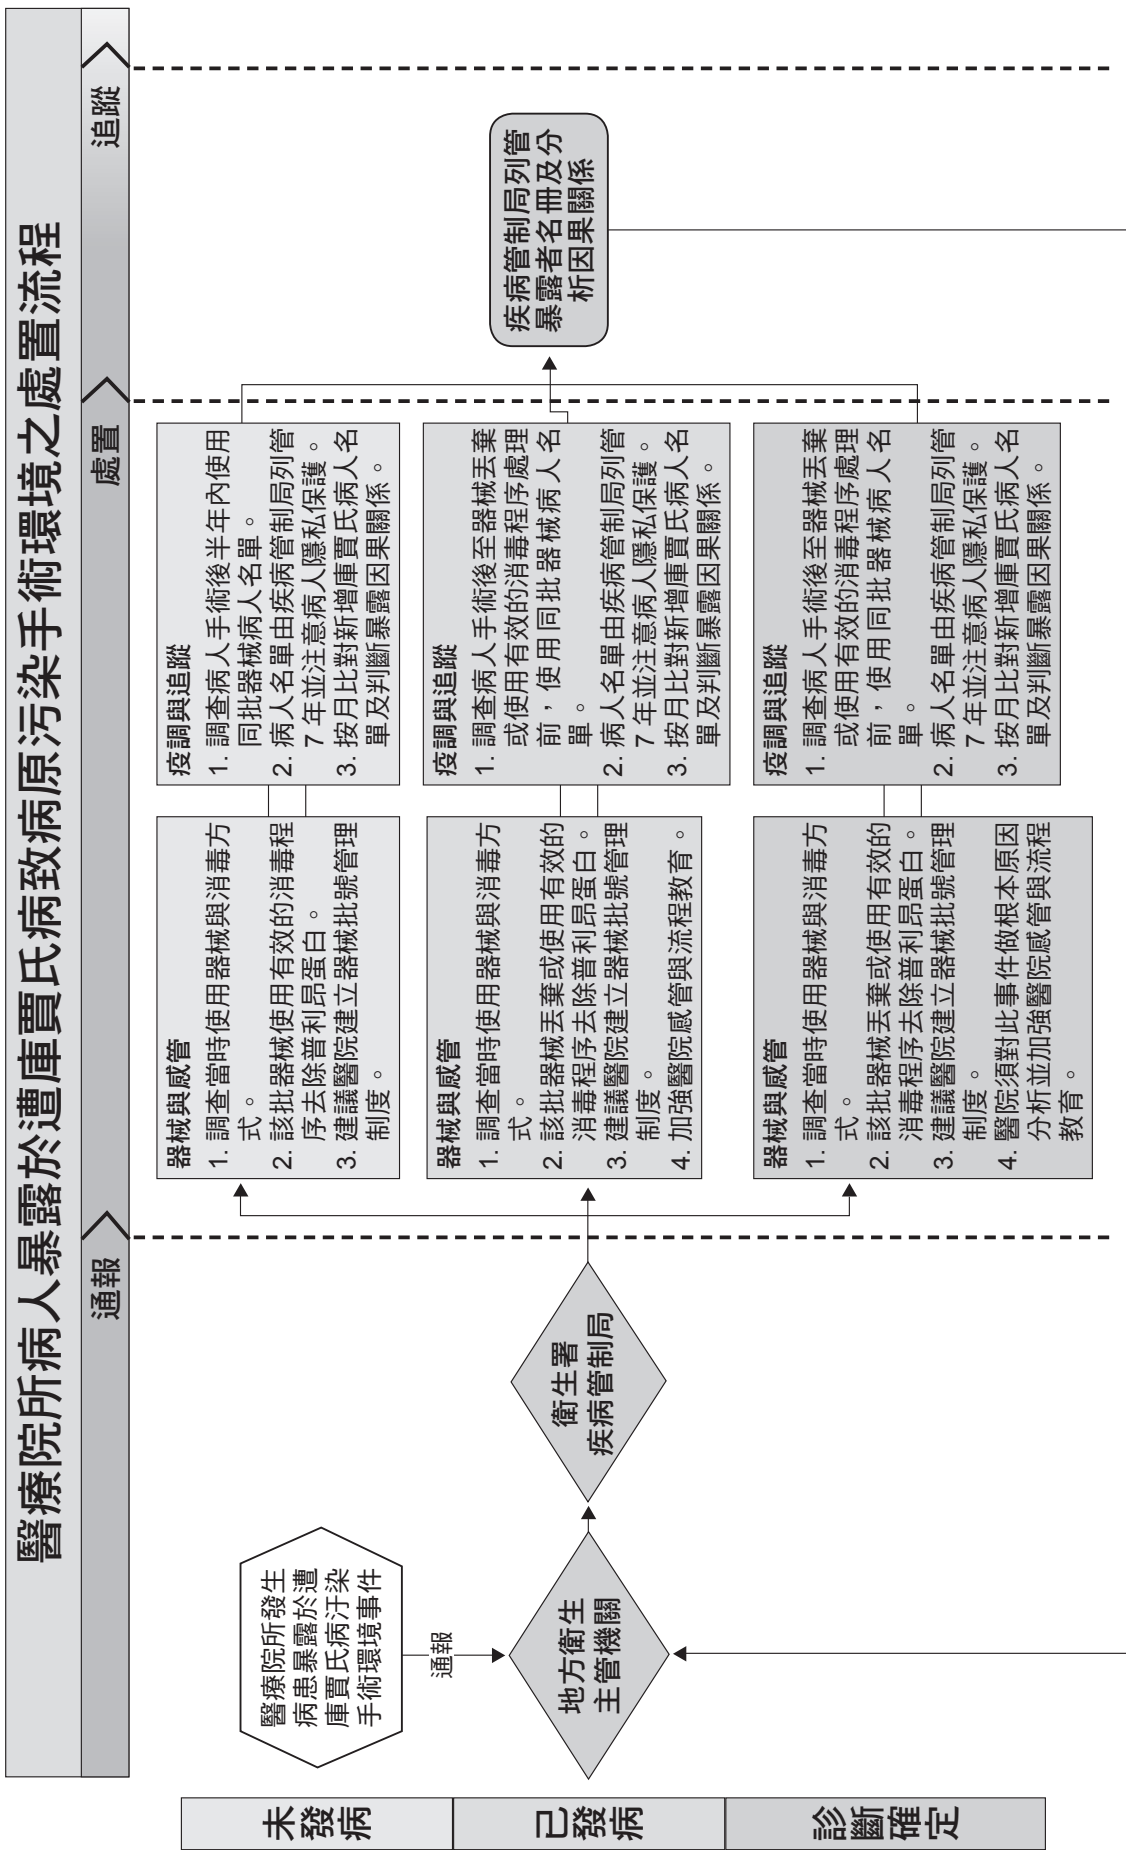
醫療院所病人暴露於遭庫賈氏病致病原污染手術環境之處置流程

通報

處置

追蹤

醫療院所發生病患暴露於遭庫賈氏病汙染手術環境事件

通報

地方衛生主管機關

衛生署疾病管制局

器械與感管
1. 調查當時使用器械與消毒方式。
2. 該批器械使用有效的消毒程序去除普利昂蛋白。
3. 建議醫院建立器械批號管理制度。

疫調與追蹤
1. 調查病人手術後半年內使用同批器械病人名單。
2. 病人名單由疾病管制局列管7年並注意病人隱私保護。
3. 按月比對新增庫賈氏病人名單及判斷暴露因果關係。

器械與感管
1. 調查當時使用器械與消毒方式。
2. 該批器械丟棄或使用有效的消毒程序去除普利昂蛋白。
3. 建議醫院建立器械批號管理制度。
4. 加強醫院感管與流程教育。

疫調與追蹤
1. 調查病人手術後至器械丟棄或使用有效的消毒程序處理前，使用同批器械病人名單。
2. 病人名單由疾病管制局列管7年並注意病人隱私保護。
3. 按月比對新增庫賈氏病人名單及判斷暴露因果關係。

器械與感管
1. 調查當時使用器械與消毒方式。
2. 該批器械丟棄或使用有效的消毒程序去除普利昂蛋白。
3. 建議醫院建立器械批號管理制度。
4. 醫院須對此事件做根本原因分析並加強醫院感管與流程教育。

疫調與追蹤
1. 調查病人手術後至器械丟棄或使用有效的消毒程序處理前，使用同批器械病人名單。
2. 病人名單由疾病管制局列管7年並注意病人隱私保護。
3. 按月比對新增庫賈氏病人名單及判斷暴露因果關係。

疾病管制局列管暴露者名冊及分析因果關係

未發病

已發病

診斷確定